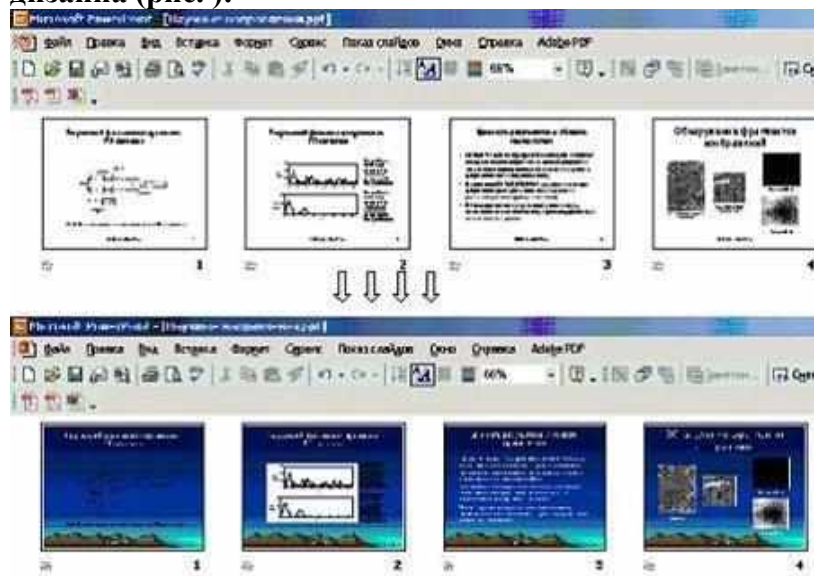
дизайна (рис. ).

Microsoft PowerPoint - [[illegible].ppt]

Файл Правка Вид Вставка Формат Сервис Показ слайдов Окно Справка Adobe PDF

66%

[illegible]

1 2 3 4

Обнаружение фрагментов изображений

Microsoft PowerPoint - [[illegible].ppt]

Файл Правка Вид Вставка Формат Сервис Показ слайдов Окно Справка Adobe PDF

66%

1 2 3 4